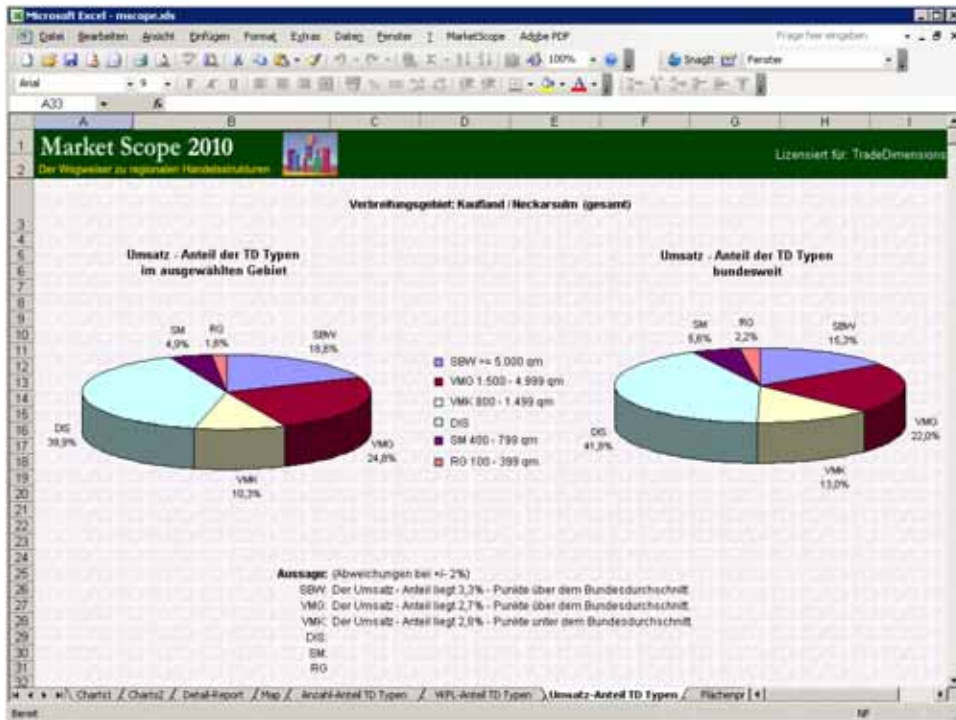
Microsoft Excel - mscope.xls

Datei Bearbeiten Ansicht Einfügen Format Extras Daten Fenster ? MarketScope Adobe PDF

Frage hier eingeben

100%

SnagIt Fenster

Arial 9

A33 fx

A B C D E F G H I

Market Scope 2010

Der Wegweiser zu regionalen Handelsstrukturen

Lizensiert für: TradeDimensions

Verbreitungsgebiet: Kaufland / Neckarsulm (gesamt)

Umsatz - Anteil der TD Typen im ausgewählten Gebiet

SM 4,9%
RG 1,8%
SBW 18,6%
DIS 39,9%
VMO 24,8%
VMK 10,3%

SBW >= 5.000 qm
VMO 1.500 - 4.999 qm
VMK 800 - 1.499 qm
DIS
SM 400 - 799 qm
RG 100 - 399 qm

Umsatz - Anteil der TD Typen bundesweit

SM 5,6%
RG 2,2%
SBW 15,3%
DIS 41,8%
VMO 22,0%
VMK 13,0%

Aussage: (Abweichungen bei +/- 2%)
SBW: Der Umsatz - Anteil liegt 3,3% - Punkte über dem Bundesdurchschnitt.
VMO: Der Umsatz - Anteil liegt 2,7% - Punkte über dem Bundesdurchschnitt.
VMK: Der Umsatz - Anteil liegt 2,8% - Punkte unter dem Bundesdurchschnitt.
DIS:
SM:
RG:

Chart1 / Chart2 / Detail-Report / Map / Anzahl-Anteil TD Typen / VKFL-Anteil TD Typen / Umsatz-Anteil TD Typen / Flächenpr

Bereit NF